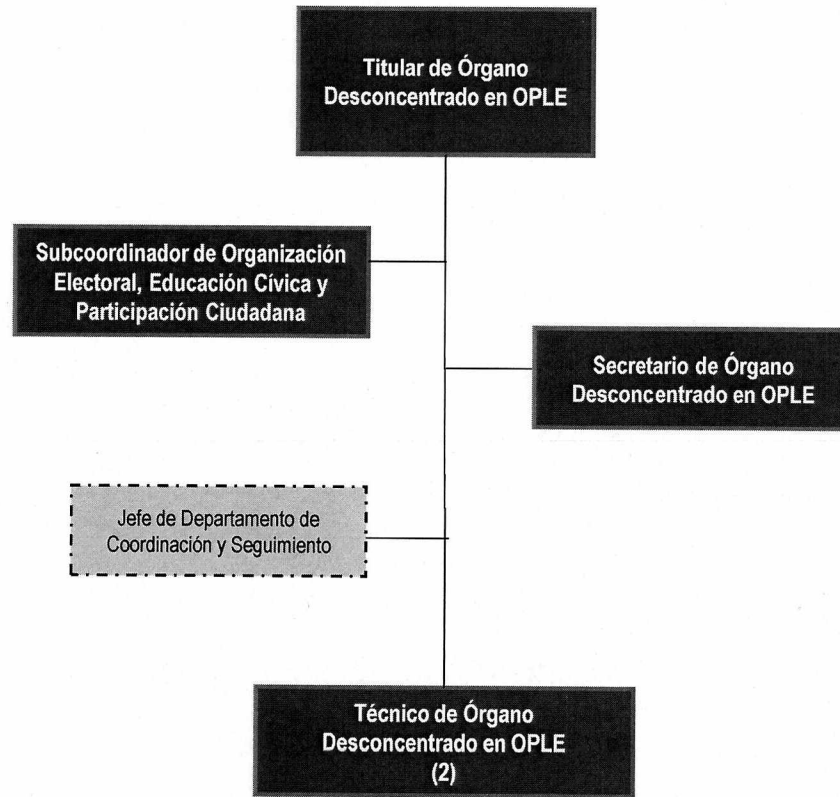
Titular de Órgano Desconcentrado en OPLE

Subcoordinador de Organización Electoral, Educación Cívica y Participación Ciudadana

Secretario de Órgano Desconcentrado en OPLE

Jefe de Departamento de Coordinación y Seguimiento

Técnico de Órgano Desconcentrado en OPLE (2)